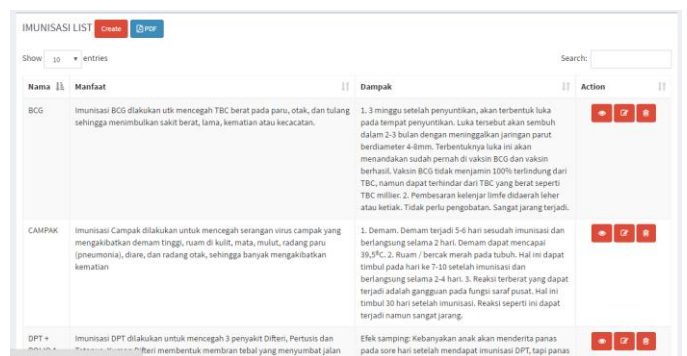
IMUNISASI LIST Create PDF

Show 10 entries

Search:

| Nama | Manfaat | Dampak | Action |
|---|---|---|---|
| BCG | Imunisasi BCG dlakukan utk mencegah TBC berat pada paru, otak, dan tulang sehingga menimbulkan sakit berat, lama, kematian atau kecacatan. | 1. 3 minggu setelah penyuntikan, akan terbentuk luka pada tempat penyuntikan. Luka tersebut akan sembuh dalam 2-3 bulan dengan meninggalkan jaringan parut berdiameter 4-8mm. Terbentuknya luka ini akan menandakan sudah pernah di vaksin BCG dan vaksin berhasil. Vaksin BCG tidak menjamin 100% terlindung dari TBC, namun dapat terhindar dari TBC yang berat seperti TBC millier. 2. Pembesaran kelenjar limfe didaerah leher atau ketiak. Tidak perlu pengobatan. Sangat jarang terjadi. | |
| CAMPAK | Imunisasi Campak dilakukan untuk mencegah serangan virus campak yang mengakibatkan demam tinggi, ruam di kulit, mata, mulut, radang paru (pneumonia), diare, dan radang otak, sehingga banyak mengakibatkan kematian | 1. Demam. Demam terjadi 5-6 hari sesudah imunisasi dan berlangsung selama 2 hari. Demam dapat mencapai 39,5ºC. 2. Ruam / bercak merah pada tubuh. Hal ini dapat timbul pada hari ke 7-10 setelah imunisasi dan berlangsung selama 2-4 hari. 3. Reaksi terberat yang dapat terjadi adalah gangguan pada fungsi saraf pusat. Hal ini timbul 30 hari setelah imunisasi. Reaksi seperti ini dapat terjadi namun sangat jarang. | |
| DPT + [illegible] | Imunisasi DPT dilakukan untuk mencegah 3 penyakit Difteri, Pertusis dan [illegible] Difteri membentuk membran tebal yang menyumbat jalan | Efek samping: Kebanyakan anak akan menderita panas pada sore hari setelah mendapat imunisasi DPT, tapi panas | |